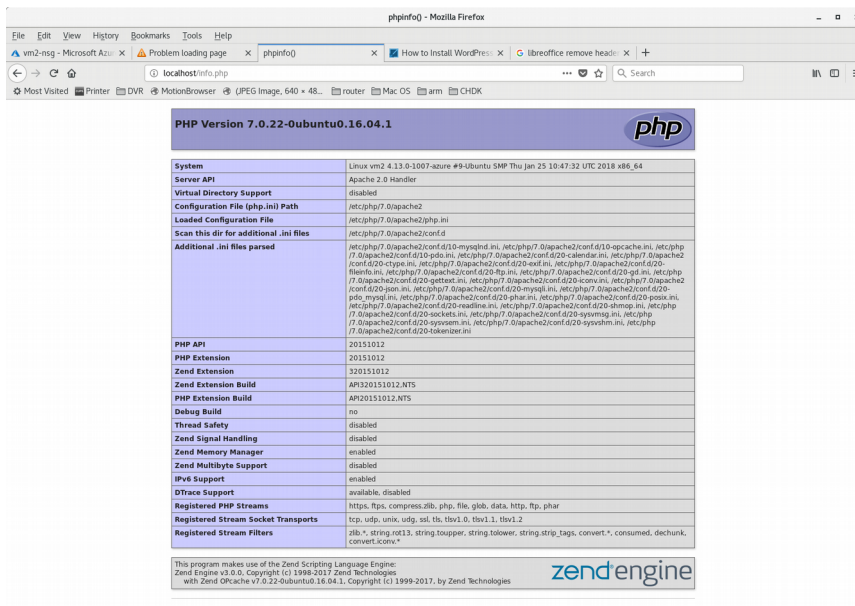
phpinfo() - Mozilla Firefox

File Edit View History Bookmarks Tools Help

vm2-nsg - Microsoft Azu × | Problem loading page × | phpinfo() × | How to Install WordPres × | libreoffice remove heade × | +

localhost/info.php

Search

Most Visited Printer DVR MotionBrowser (JPEG Image, 640 × 48... router Mac OS arm CHDK

PHP Version 7.0.22-0ubuntu0.16.04.1

php

| System | Linux vm2 4.13.0-1007-azure #9-Ubuntu SMP Thu Jan 25 10:47:32 UTC 2018 x86_64 |
|---|---|
| Server API | Apache 2.0 Handler |
| Virtual Directory Support | disabled |
| Configuration File (php.ini) Path | /etc/php/7.0/apache2 |
| Loaded Configuration File | /etc/php/7.0/apache2/php.ini |
| Scan this dir for additional .ini files | /etc/php/7.0/apache2/conf.d |
| Additional .ini files parsed | /etc/php/7.0/apache2/conf.d/10-mysqlnd.ini, /etc/php/7.0/apache2/conf.d/10-opcache.ini, /etc/php/7.0/apache2/conf.d/10-pdo.ini, /etc/php/7.0/apache2/conf.d/20-calendar.ini, /etc/php/7.0/apache2/conf.d/20-ctype.ini, /etc/php/7.0/apache2/conf.d/20-exif.ini, /etc/php/7.0/apache2/conf.d/20-fileinfo.ini, /etc/php/7.0/apache2/conf.d/20-ftp.ini, /etc/php/7.0/apache2/conf.d/20-gd.ini, /etc/php/7.0/apache2/conf.d/20-gettext.ini, /etc/php/7.0/apache2/conf.d/20-iconv.ini, /etc/php/7.0/apache2/conf.d/20-json.ini, /etc/php/7.0/apache2/conf.d/20-mysqli.ini, /etc/php/7.0/apache2/conf.d/20-pdo_mysql.ini, /etc/php/7.0/apache2/conf.d/20-phar.ini, /etc/php/7.0/apache2/conf.d/20-posix.ini, /etc/php/7.0/apache2/conf.d/20-readline.ini, /etc/php/7.0/apache2/conf.d/20-shmop.ini, /etc/php/7.0/apache2/conf.d/20-sockets.ini, /etc/php/7.0/apache2/conf.d/20-sysvmsg.ini, /etc/php/7.0/apache2/conf.d/20-sysvsem.ini, /etc/php/7.0/apache2/conf.d/20-sysvshm.ini, /etc/php/7.0/apache2/conf.d/20-tokenizer.ini |
| PHP API | 20151012 |
| PHP Extension | 20151012 |
| Zend Extension | 320151012 |
| Zend Extension Build | API320151012,NTS |
| PHP Extension Build | API20151012,NTS |
| Debug Build | no |
| Thread Safety | disabled |
| Zend Signal Handling | disabled |
| Zend Memory Manager | enabled |
| Zend Multibyte Support | disabled |
| IPv6 Support | enabled |
| DTrace Support | available, disabled |
| Registered PHP Streams | https, ftps, compress.zlib, php, file, glob, data, http, ftp, phar |
| Registered Stream Socket Transports | tcp, udp, unix, udg, ssl, tls, tlsv1.0, tlsv1.1, tlsv1.2 |
| Registered Stream Filters | zlib.*, string.rot13, string.toupper, string.tolower, string.strip_tags, convert.*, consumed, dechunk, convert.iconv.* |

This program makes use of the Zend Scripting Language Engine:
Zend Engine v3.0.0, Copyright (c) 1998-2017 Zend Technologies
with Zend OPcache v7.0.22-0ubuntu0.16.04.1, Copyright (c) 1999-2017, by Zend Technologies

zend engine